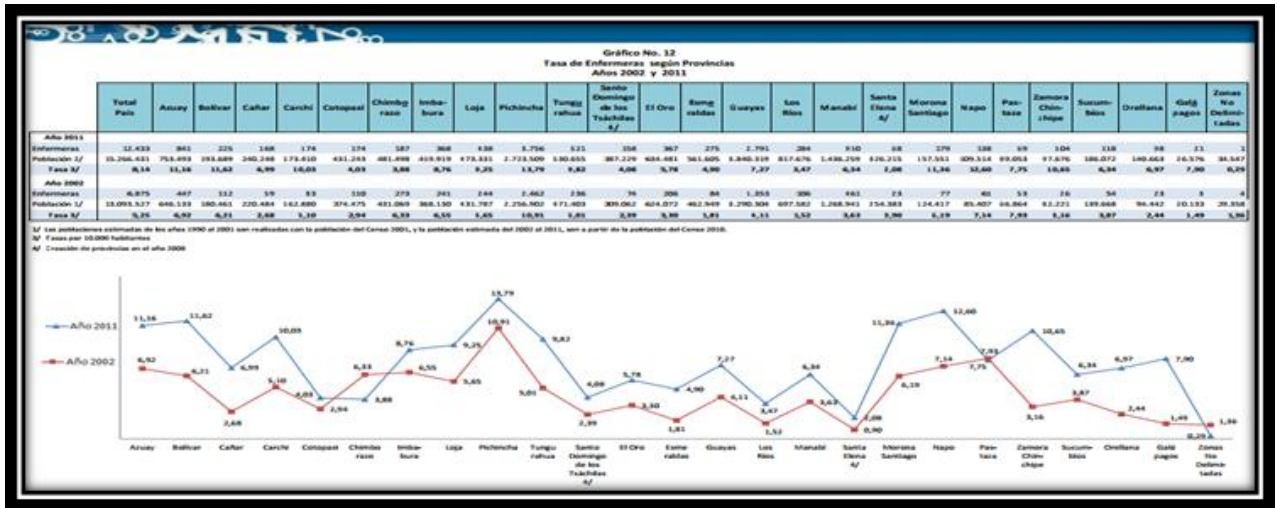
Gráfico No. 12
Tasa de Enfermeras según Provincias
Años 2002 y 2011

| | Total País | Azuay | Bolívar | Cañar | Carchi | Cotopaxi | Chimborazo | Imbabura | Loja | Pichincha | Tungurahua | Santo Domingo de los Tsáchilas 4/ | El Oro | Esmeraldas | Guayas | Los Ríos | Manabí | Santa Elena 4/ | Morona Santiago | Napo | Pastaza | Zamora Chinchipe | Sucumbíos | Orellana | Galápagos | Zonas No Delimitadas |
|---|---|---|---|---|---|---|---|---|---|---|---|---|---|---|---|---|---|---|---|---|---|---|---|---|---|---|
| Año 2011 | | | | | | | | | | | | | | | | | | | | | | | | | | |
| Enfermeras | 12.433 | 841 | 225 | 148 | 174 | 174 | 187 | 368 | 438 | 3.756 | 521 | 356 | 367 | 275 | 2.791 | 284 | 910 | 68 | 179 | 138 | 69 | 104 | 118 | 98 | 21 | 1 |
| Población 2/ | 15.266.431 | 753.493 | 193.689 | 240.248 | 173.610 | 431.243 | 481.498 | 419.919 | 473.331 | 2.723.509 | 530.655 | 387.229 | 634.481 | 561.605 | 3.840.319 | 817.676 | 1.436.259 | 326.215 | 157.551 | 109.314 | 89.053 | 97.676 | 186.072 | 140.663 | 26.576 | 34.547 |
| Tasa 3/ | 8,14 | 11,16 | 11,62 | 6,99 | 10,05 | 4,03 | 3,88 | 8,76 | 9,25 | 13,79 | 9,82 | 4,08 | 5,78 | 4,90 | 7,27 | 3,47 | 6,34 | 2,08 | 11,36 | 12,60 | 7,75 | 10,65 | 6,34 | 6,97 | 7,90 | 0,29 |
| Año 2002 | | | | | | | | | | | | | | | | | | | | | | | | | | |
| Enfermeras | 6.875 | 447 | 112 | 59 | 83 | 110 | 279 | 241 | 244 | 2.462 | 236 | 76 | 206 | 84 | 1.355 | 106 | 461 | 23 | 77 | 61 | 53 | 26 | 54 | 23 | 3 | 4 |
| Población 2/ | 13.093.527 | 646.133 | 180.461 | 220.484 | 162.680 | 374.475 | 431.069 | 368.130 | 431.787 | 2.256.902 | 471.403 | 309.062 | 624.072 | 462.949 | 3.290.304 | 697.582 | 1.268.941 | 254.383 | 124.417 | 85.407 | 56.864 | 82.221 | 139.668 | 94.442 | 20.133 | 29.358 |
| Tasa 3/ | 5,25 | 6,92 | 6,21 | 2,68 | 5,10 | 2,94 | 6,33 | 6,55 | 5,65 | 10,91 | 5,01 | 2,39 | 3,30 | 1,81 | 4,11 | 1,52 | 3,63 | 0,90 | 6,19 | 7,14 | 7,93 | 3,16 | 3,87 | 2,44 | 1,49 | 1,36 |

1/ Las poblaciones estimadas de los años 1990 al 2001 son realizadas con la población del Censo 2001, y la población estimada del 2002 al 2011, son a partir de la población del Censo 2010.
3/ Tasas por 10.000 habitantes
4/ Creación de provincias en el año 2008

Año 2011
Año 2002

11,16 11,62 6,99 10,05 4,03 3,88 8,76 9,25 13,79 9,82 4,08 5,78 4,90 7,27 3,47 6,34 2,08 11,36 12,60 7,75 10,65 6,34 6,97 7,90 0,29
6,92 6,21 2,68 5,10 2,94 6,33 6,55 5,65 10,91 5,01 2,39 3,30 1,81 4,11 1,52 3,63 0,90 6,19 7,14 7,93 3,16 3,87 2,44 1,49 1,36

Azuay Bolívar Cañar Carchi Cotopaxi Chimborazo Imbabura Loja Pichincha Tungurahua Santo Domingo de los Tsáchilas 4/ El Oro Esmeraldas Guayas Los Ríos Manabí Santa Elena 4/ Morona Santiago Napo Pastaza Zamora Chinchipe Sucumbíos Orellana Galápagos Zonas No Delimitadas